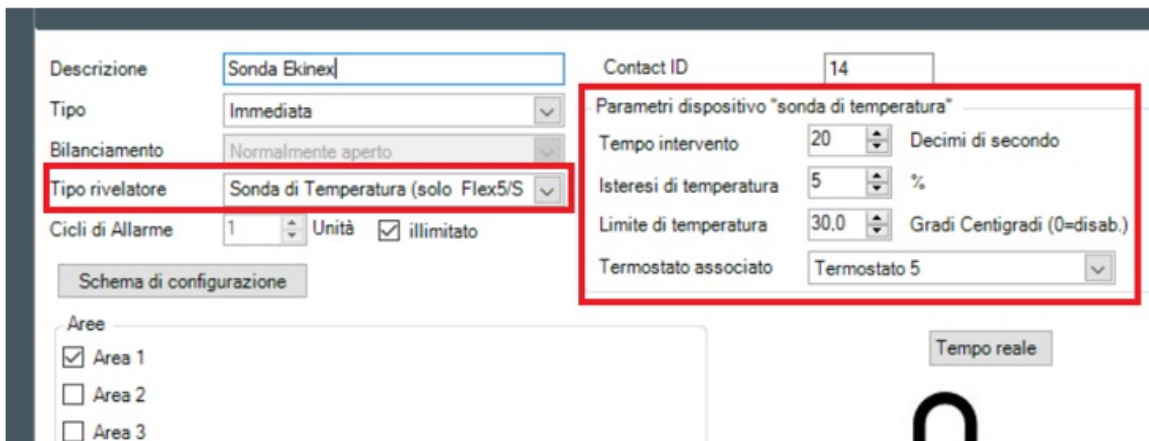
Descrizione Sonda Ekinex

Tipo Immediata

Bilanciamento Normalmente aperto

Tipo rivelatore Sonda di Temperatura (solo Flex5/S

Cicli di Allarme 1 Unità ☑ illimitato

Schema di configurazione

Aree

☑ Area 1

☐ Area 2

☐ Area 3

Contact ID 14

Parametri dispositivo "sonda di temperatura"

Tempo intervento 20 Decimi di secondo

Isteresi di temperatura 5 %

Limite di temperatura 30,0 Gradi Centigradi (0=disab.)

Termostato associato Termostato 5

Tempo reale